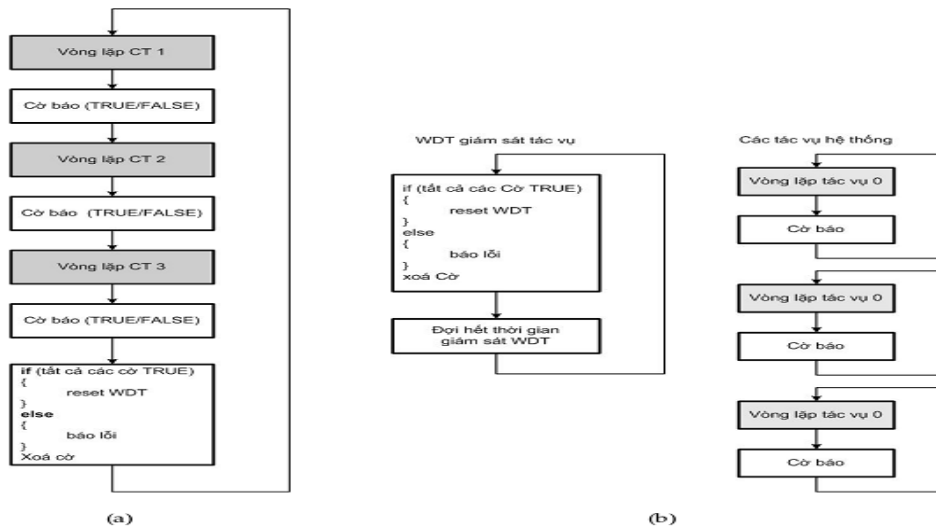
Vòng lặp CT 1

Cờ báo (TRUE/FALSE)

Vòng lặp CT 2

Cờ báo (TRUE/FALSE)

Vòng lặp CT 3

Cờ báo (TRUE/FALSE)

if (tất cả các cờ TRUE)
{
reset WDT
}
else
{
báo lỗi
}
Xoá cờ

(a)

WDT giám sát tác vụ

if (tất cả các Cờ TRUE)
{
reset WDT
}
else
{
báo lỗi
}
xoá Cờ

Đợi hết thời gian giám sát WDT

Các tác vụ hệ thống

Vòng lặp tác vụ 0

Cờ báo

Vòng lặp tác vụ 0

Cờ báo

Vòng lặp tác vụ 0

Cờ báo

(b)